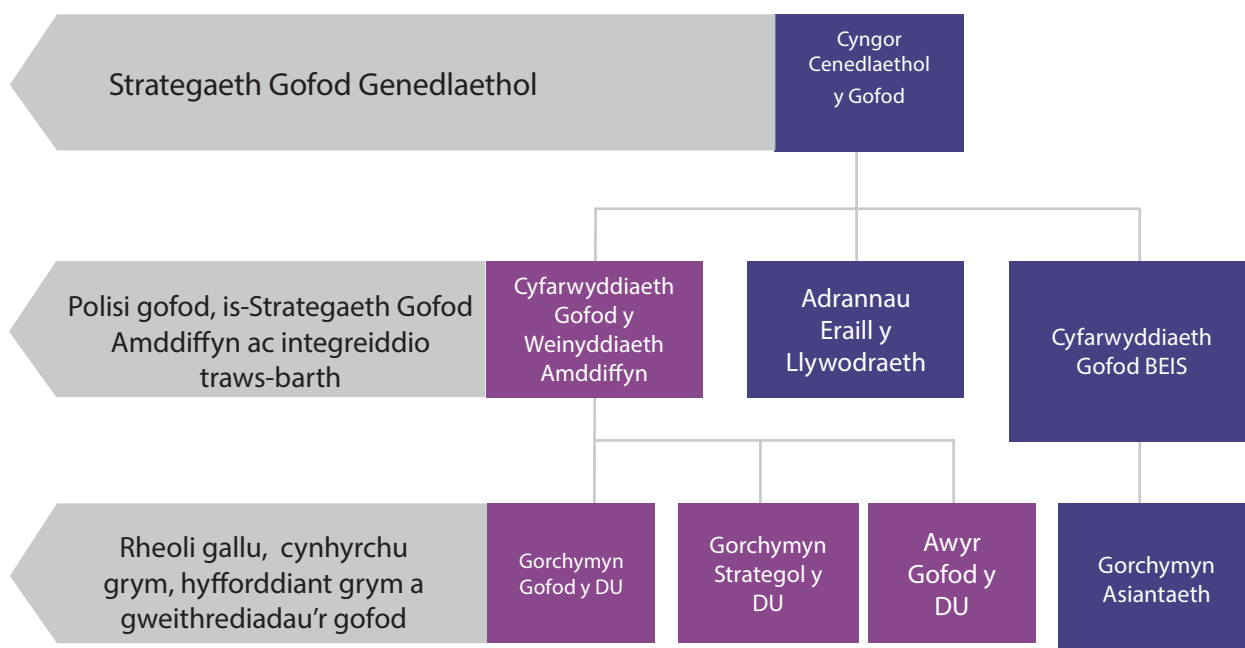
Strategaeth Gofod Genedlaethol

Cyngor Cenedlaethol y Gofod

Polisi gofod, is-Strategaeth Gofod Amddiffyn ac integreiddio traws-barth

Cyfarwyddiaeth Gofod y Weinyddiaeth Amddiffyn

Adrannau Eraill y Llywodraeth

Cyfarwyddiaeth Gofod BEIS

Rheoli gallu, cynhyrchu grym, hyfforddiant grym a gweithrediadau'r gofod

Gorchymyn Gofod y DU

Gorchymyn Strategol y DU

Awyr Gofod y DU

Gorchymyn Asiantaeth